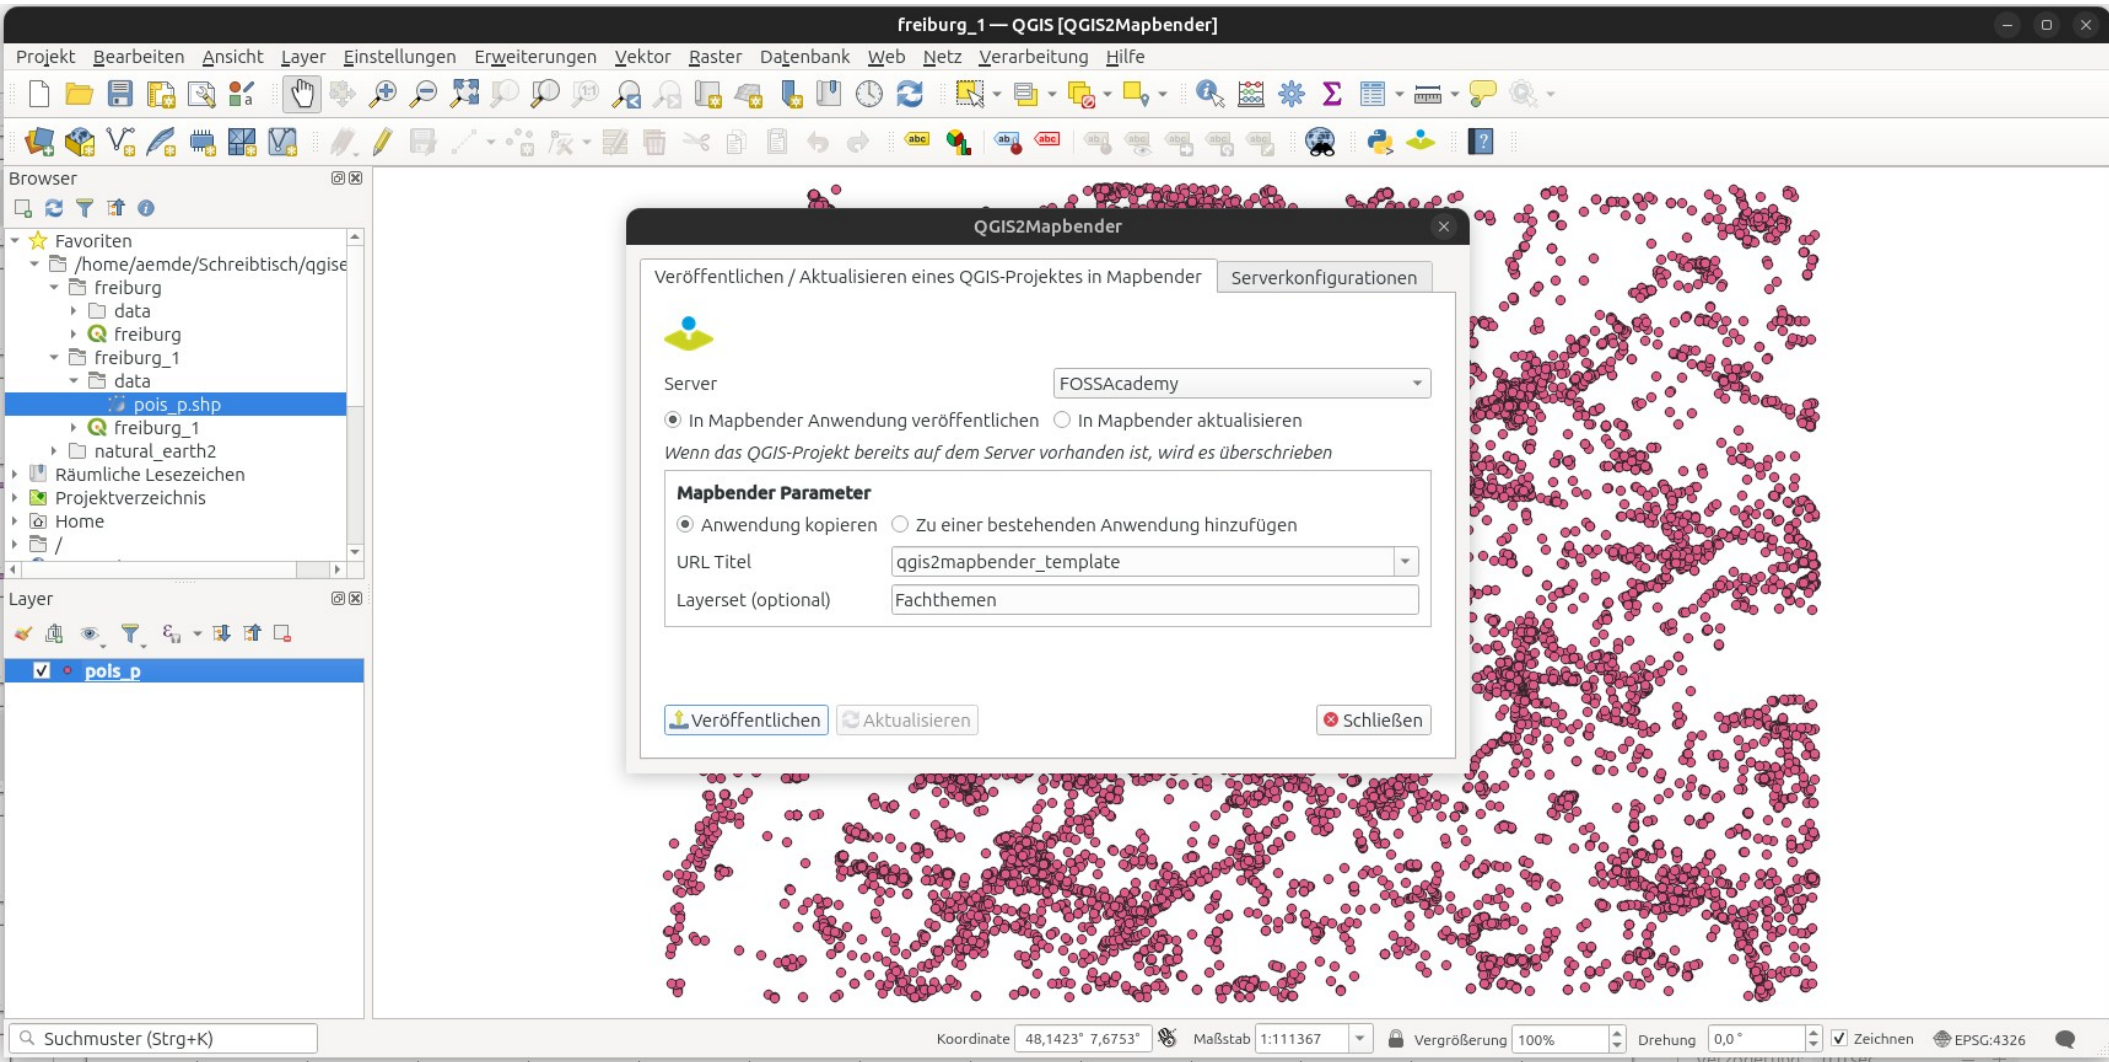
freiburg_1 — QGIS [QGIS2Mapbender]

Projekt Bearbeiten Ansicht Layer Einstellungen Erweiterungen Vektor Raster Datenbank Web Netz Verarbeitung Hilfe

Browser

Favoriten
/home/aemde/Schreibtisch/qgise
freiburg
data
freiburg
freiburg_1
data
pois_p.shp
freiburg_1
natural_earth2
Räumliche Lesezeichen
Projektverzeichnis
Home
/

Layer

pois_p

QGIS2Mapbender

Veröffentlichen / Aktualisieren eines QGIS-Projektes in Mapbender Serverkonfigurationen

Server FOSSAcademy

In Mapbender Anwendung veröffentlichen In Mapbender aktualisieren

Wenn das QGIS-Projekt bereits auf dem Server vorhanden ist, wird es überschrieben

Mapbender Parameter

Anwendung kopieren Zu einer bestehenden Anwendung hinzufügen

URL Titel qgis2mapbender_template

Layerset (optional) Fachthemen

Veröffentlichen Aktualisieren Schließen

Suchmuster (Strg+K)

Koordinate 48,1423° 7,6753° Maßstab 1:111367 Vergrößerung 100% Drehung 0,0 ° Zeichnen EPSG:4326